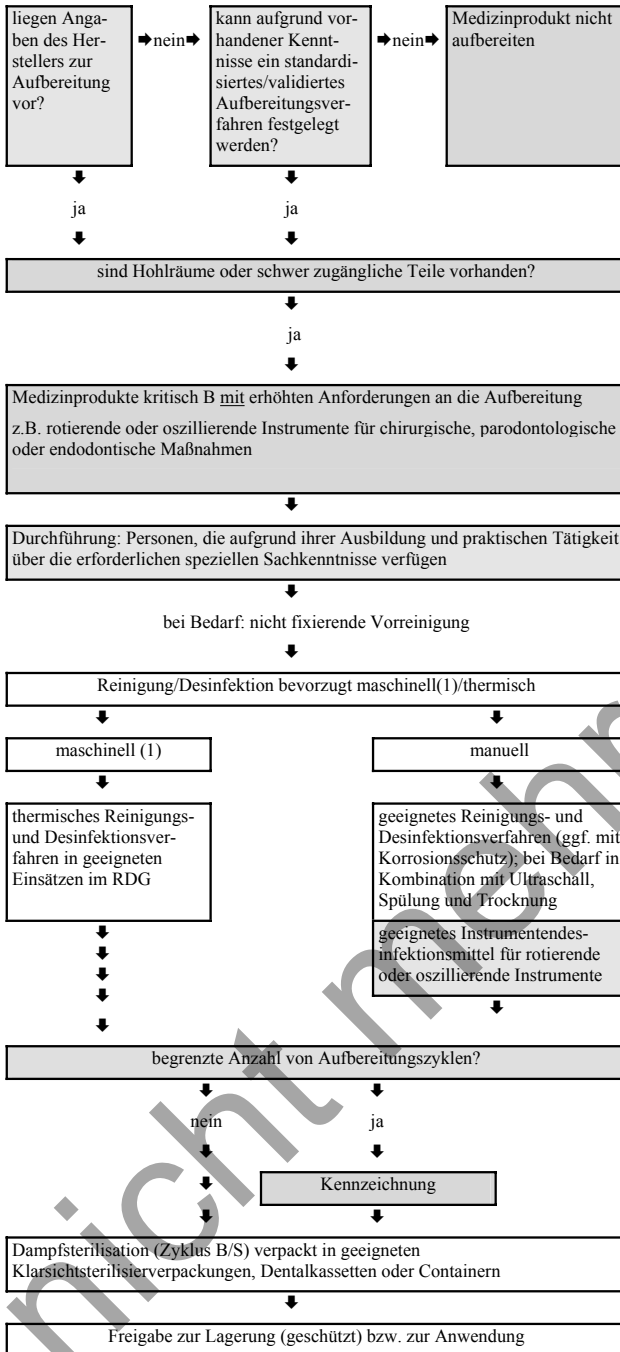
liegen Angaben des Herstellers zur Aufbereitung vor?

➡nein➡

kann aufgrund vorhandener Kenntnisse ein standardisiertes/validiertes Aufbereitungsverfahren festgelegt werden?

➡nein➡

Medizinprodukt nicht aufbereiten

⬇
ja
⬇

⬇
ja
⬇

sind Hohlräume oder schwer zugängliche Teile vorhanden?

⬇
ja
⬇

Medizinprodukte kritisch B mit erhöhten Anforderungen an die Aufbereitung

z.B. rotierende oder oszillierende Instrumente für chirurgische, parodontologische oder endodontische Maßnahmen

⬇

Durchführung: Personen, die aufgrund ihrer Ausbildung und praktischen Tätigkeit über die erforderlichen speziellen Sachkenntnisse verfügen

⬇

bei Bedarf: nicht fixierende Vorreinigung

⬇

Reinigung/Desinfektion bevorzugt maschinell(1)/thermisch

⬇

⬇

maschinell (1)

manuell

⬇

thermisches Reinigungs- und Desinfektionsverfahren in geeigneten Einsätzen im RDG

geeignetes Reinigungs- und Desinfektionsverfahren (ggf. mit Korrosionsschutz); bei Bedarf in Kombination mit Ultraschall, Spülung und Trocknung

geeignetes Instrumentendesinfektionsmittel für rotierende oder oszillierende Instrumente

⬇
⬇
⬇
⬇
⬇

⬇

begrenzte Anzahl von Aufbereitungszyklen?

⬇
nein
⬇
⬇

⬇
ja

Kennzeichnung

⬇

Dampfsterilisation (Zyklus B/S) verpackt in geeigneten Klarsichtsterilisierverpackungen, Dentalkassetten oder Containern

⬇

Freigabe zur Lagerung (geschützt) bzw. zur Anwendung

nicht mehr